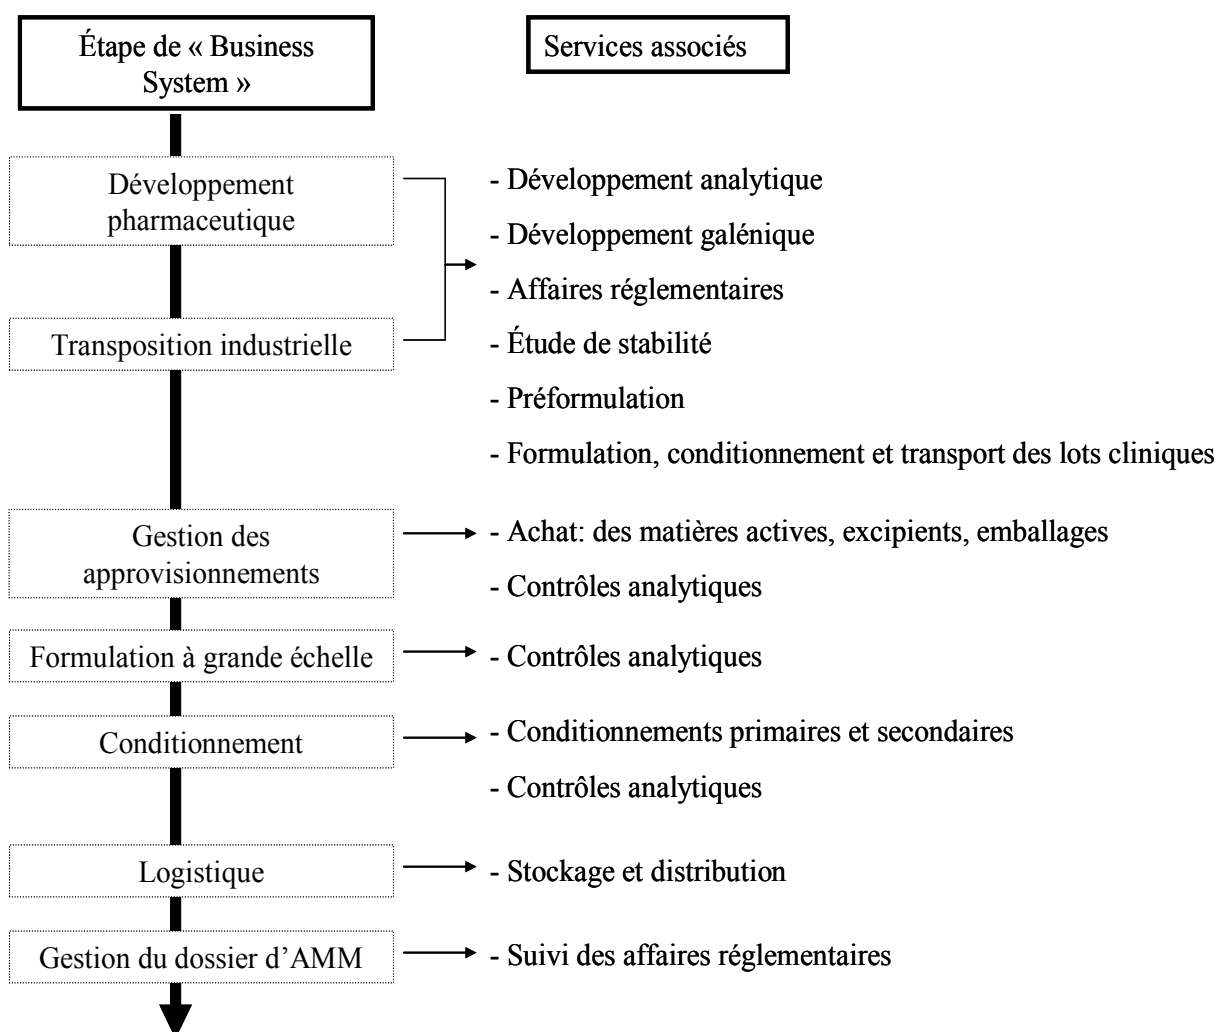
Étape de « Business System »

Services associés

Développement pharmaceutique

Transposition industrielle

- Développement analytique
- Développement galénique
- Affaires réglementaires
- Étude de stabilité
- Préformulation
- Formulation, conditionnement et transport des lots cliniques

Gestion des approvisionnements

- Achat: des matières actives, excipients, emballages
- Contrôles analytiques

Formulation à grande échelle

- Contrôles analytiques

Conditionnement

- Conditionnements primaires et secondaires
- Contrôles analytiques

Logistique

- Stockage et distribution

Gestion du dossier d'AMM

- Suivi des affaires réglementaires